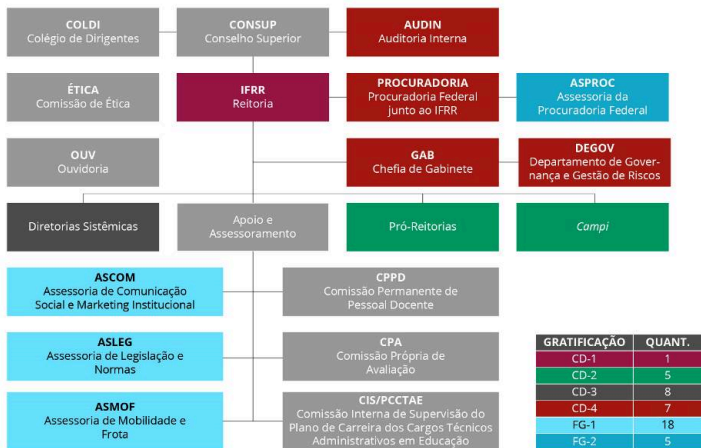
COLDI
Colégio de Dirigentes

CONSUP
Conselho Superior

AUDIN
Auditoria Interna

ÉTICA
Comissão de Ética

IFRR
Reitoria

PROCURADORIA
Procuradoria Federal junto ao IFRR

ASPROC
Assessoria da Procuradoria Federal

OUV
Ouvidoria

GAB
Chefia de Gabinete

DEGOV
Departamento de Governança e Gestão de Riscos

Diretorias Sistêmicas

Apoio e Assessoramento

Pró-Reitorias

Campi

ASCOM
Assessoria de Comunicação Social e Marketing Institucional

CPPD
Comissão Permanente de Pessoal Docente

ASLEG
Assessoria de Legislação e Normas

CPA
Comissão Própria de Avaliação

ASMOF
Assessoria de Mobilidade e Frota

CIS/PCCTAE
Comissão Interna de Supervisão do Plano de Carreira dos Cargos Técnicos Administrativos em Educação

| GRATIFICAÇÃO | QUANT. |
|---|---|
| CD-1 | 1 |
| CD-2 | 5 |
| CD-3 | 8 |
| CD-4 | 7 |
| FG-1 | 18 |
| FG-2 | 5 |